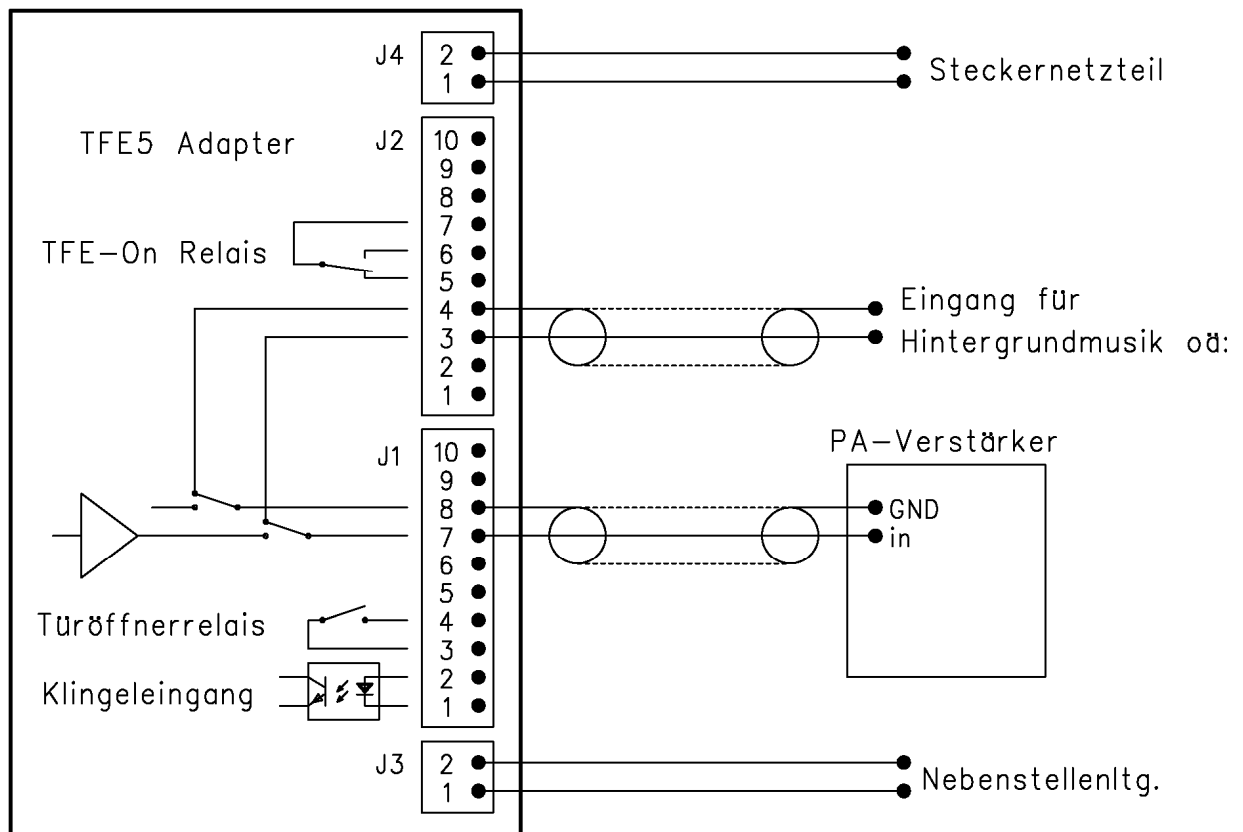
J4
2
1
Steckernetzteil

TFE5 Adapter
J2
10
9
8
7
6
5
4
3
2
1

TFE-On Relais

Eingang für
Hintergrundmusik od:

PA-Verstärker
GND
in

J1
10
9
8
7
6
5
4
3
2
1

Türöffnerrelais
Klingeleingang

J3
2
1
Nebenstellenltg.